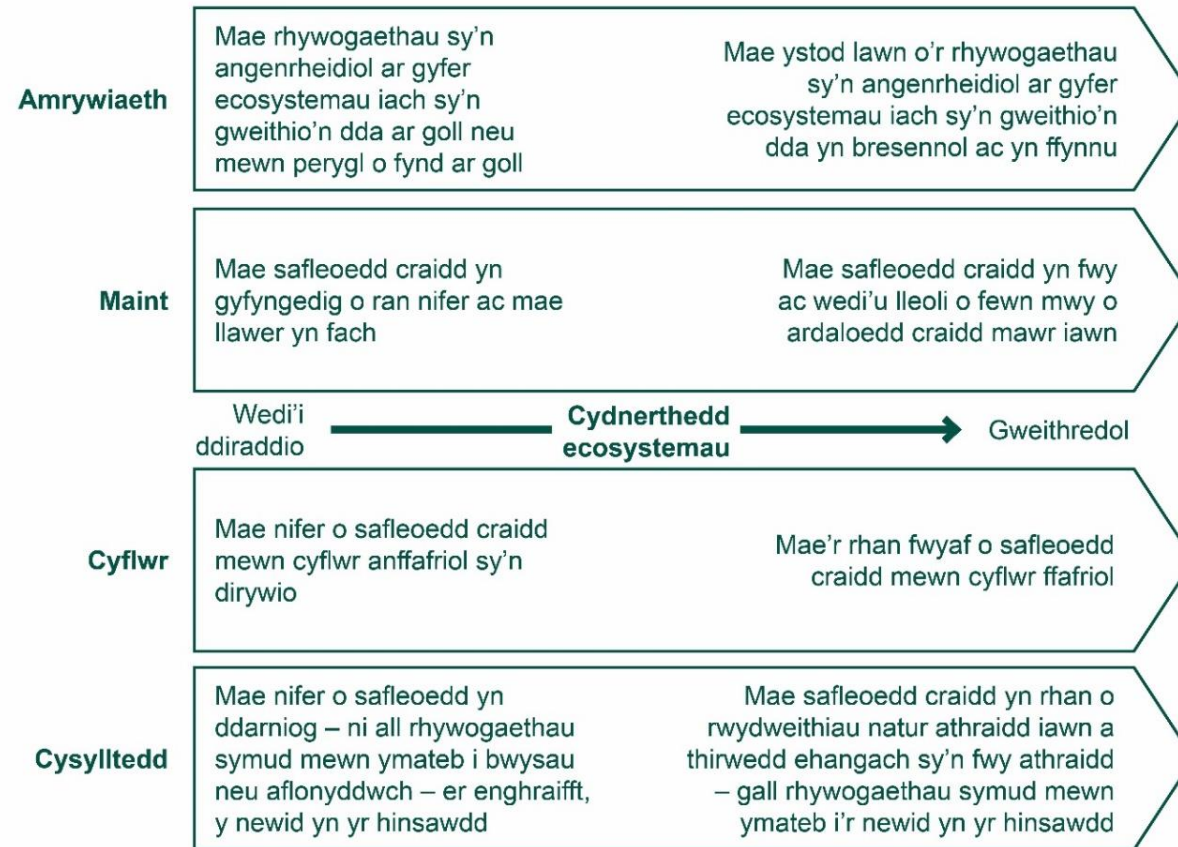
Amrywiaeth

Mae rhywogaethau sy'n angenrheidiol ar gyfer ecosystemau iach sy'n gweithio'n dda ar goll neu mewn perygl o fynd ar goll

Mae ystod lawn o'r rhywogaethau sy'n angenrheidiol ar gyfer ecosystemau iach sy'n gweithio'n dda yn bresennol ac yn ffynnu

Maint

Mae safleoedd craidd yn gyfyngedig o ran nifer ac mae llawer yn fach

Mae safleoedd craidd yn fwy ac wedi'u lleoli o fewn mwy o ardaloedd craidd mawr iawn

Wedi'i ddiraddio

Cydnerthedd ecosystemau

Gweithredol

Cyflwr

Mae nifer o safleoedd craidd mewn cyflwr anffafriol sy'n dirywio

Mae'r rhan fwyaf o safleoedd craidd mewn cyflwr ffafriol

Cysylltedd

Mae nifer o safleoedd yn ddarniog – ni all rhywogaethau symud mewn ymateb i bwysau neu aflonyddwch – er enghraifft, y newid yn yr hinsawdd

Mae safleoedd craidd yn rhan o rwydweithiau natur athraidd iawn a thirwedd ehangach sy'n fwy athraidd – gall rhywogaethau symud mewn ymateb i'r newid yn yr hinsawdd